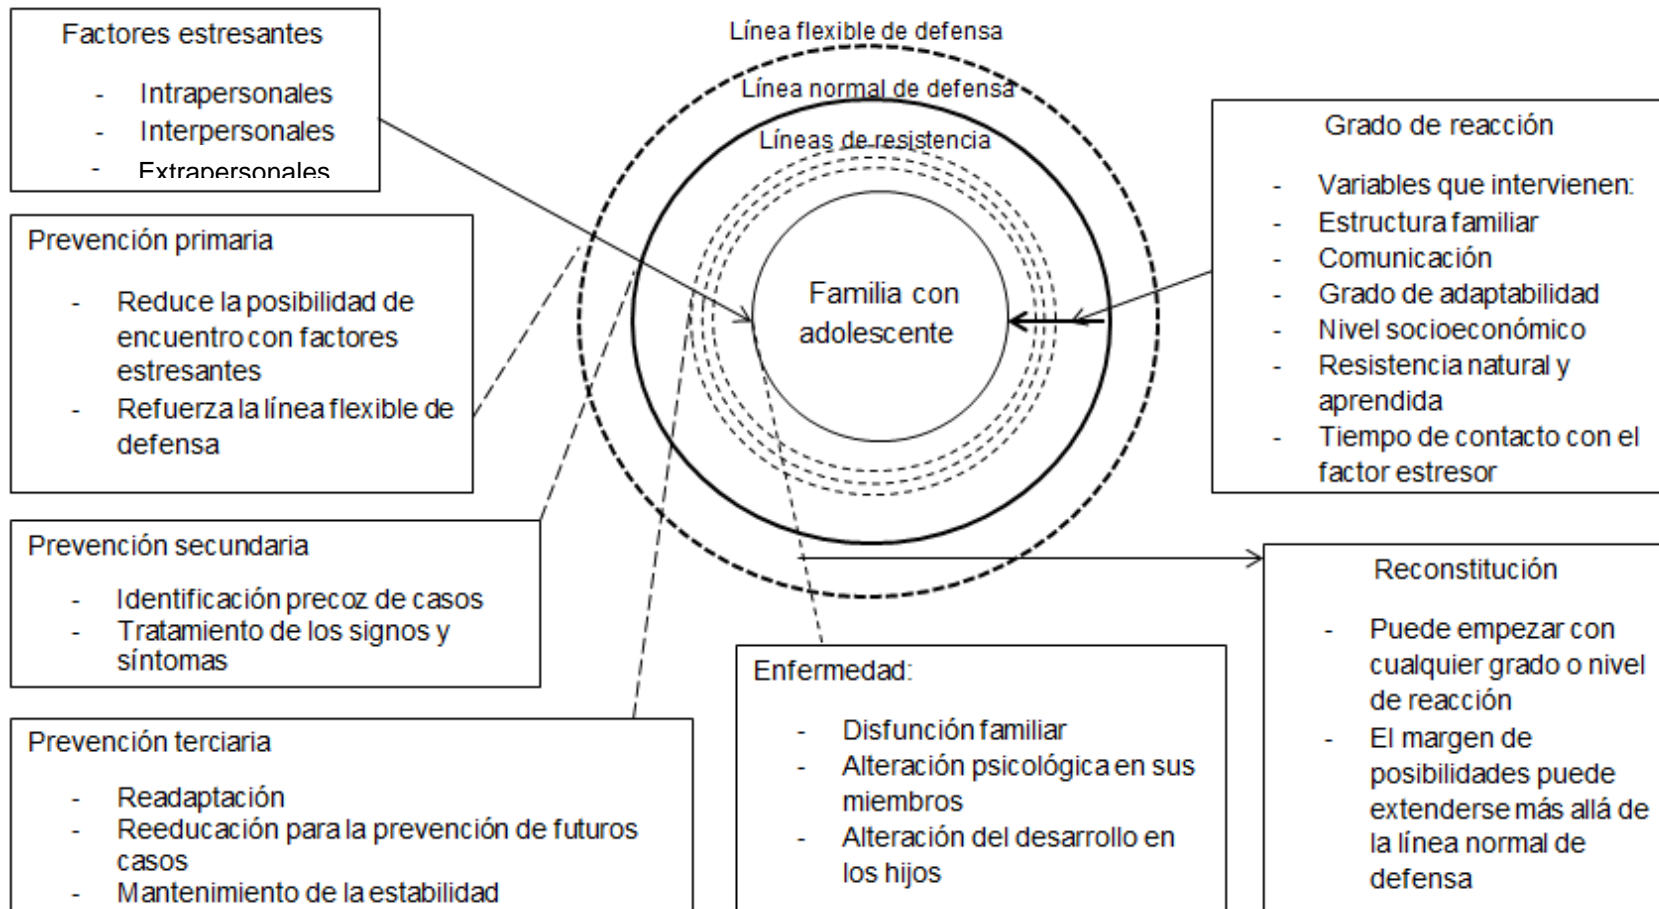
Factores estresantes

- Intrapersonales
- Interpersonales
- Extrapersonales

Línea flexible de defensa

Línea normal de defensa

Líneas de resistencia

Familia con adolescente

Grado de reacción

- Variables que intervienen:
- Estructura familiar
- Comunicación
- Grado de adaptabilidad
- Nivel socioeconómico
- Resistencia natural y aprendida
- Tiempo de contacto con el factor estresor

Prevención primaria

- Reduce la posibilidad de encuentro con factores estresantes
- Refuerza la línea flexible de defensa

Prevención secundaria

- Identificación precoz de casos
- Tratamiento de los signos y síntomas

Prevención terciaria

- Readaptación
- Reeducación para la prevención de futuros casos
- Mantenimiento de la estabilidad

Enfermedad:

- Disfunción familiar
- Alteración psicológica en sus miembros
- Alteración del desarrollo en los hijos

Reconstitución

- Puede empezar con cualquier grado o nivel de reacción
- El margen de posibilidades puede extenderse más allá de la línea normal de defensa